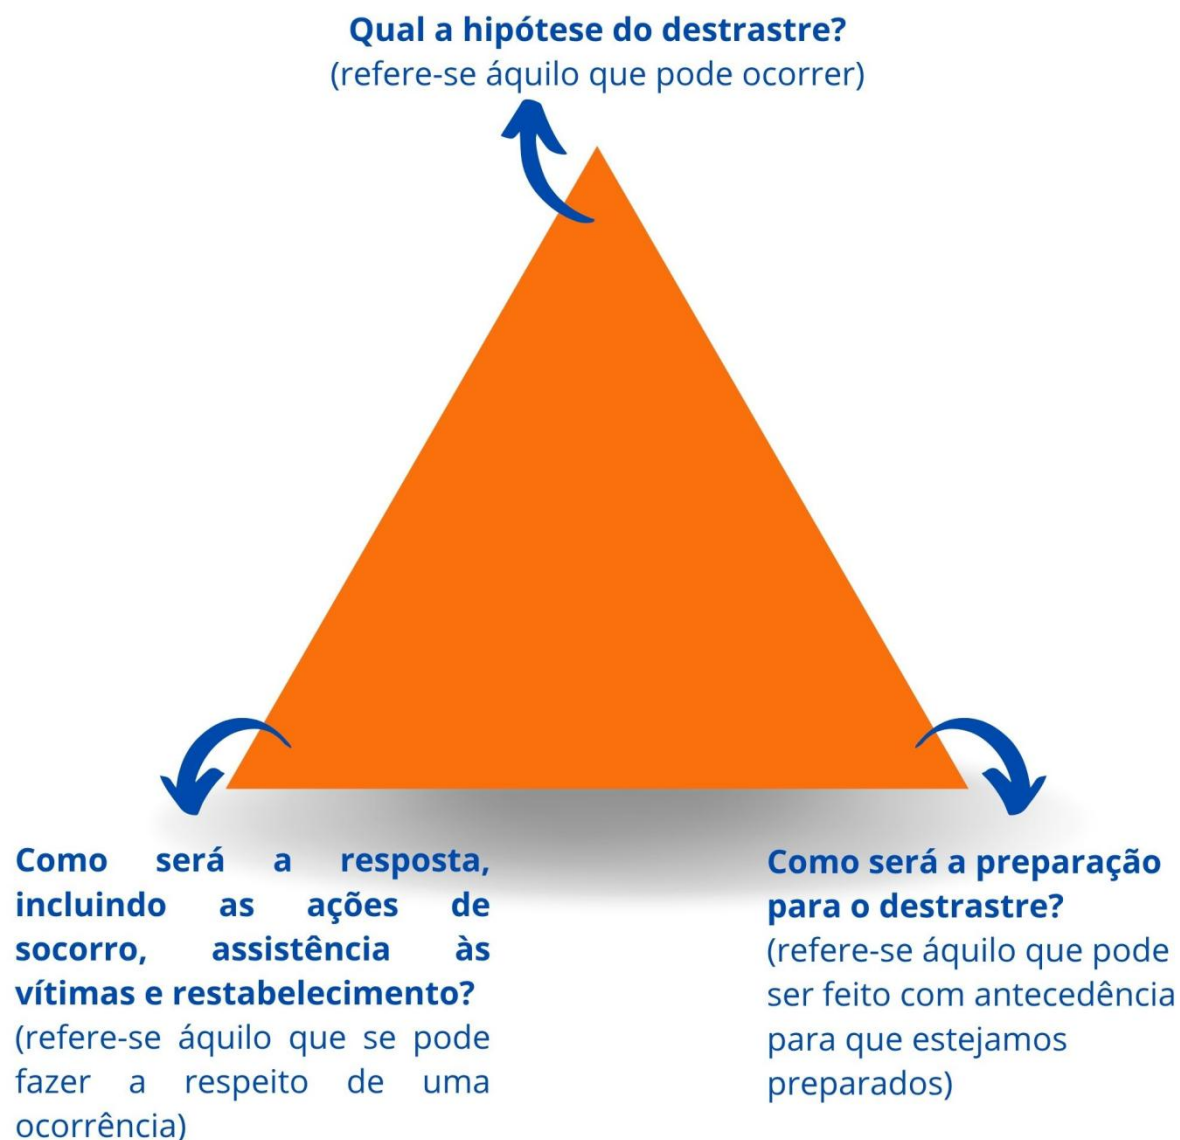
Qual a hipótese do destrastre?
(refere-se áquilo que pode ocorrer)

Como será a resposta, incluindo as ações de socorro, assistência às vítimas e restabelecimento?
(refere-se áquilo que se pode fazer a respeito de uma ocorrência)

Como será a preparação para o destrastre?
(refere-se áquilo que pode ser feito com antecedência para que estejamos preparados)